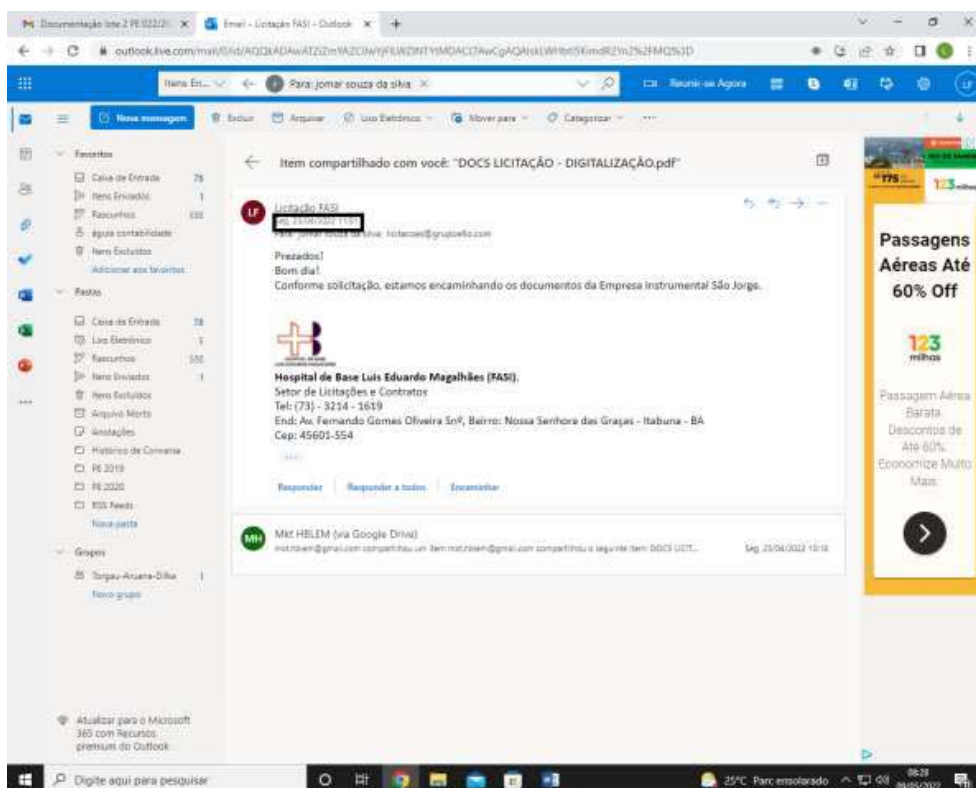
Documentação lote 2 PE 022/2 ×   Email - Licitação FASI - Outlook ×   +

outlook.live.com/mail/0/id/AQQkADAwATZiZmYAZC0wYjFiLWZlNTYtMDACLTAwCgAQAIskLWHb65KimdR2%2FMQ%3D

Itens En...   Para: jomar souza da silva ×   Reunir-se Agora

Nova mensagem   Excluir   Arquivar   Lixo Eletrônico   Mover para   Categorizar   ···

Favoritos
Caixa de Entrada 78
Itens Enviados 1
Rascunhos 100
água contabilidade
Itens Excluídos
Adicionar aos favoritos

Pastas
Caixa de Entrada 78
Lixo Eletrônico 1
Rascunhos 100
Itens Enviados 1
Itens Excluídos
Arquivo Morto
Anotações
Histórico de Conversa
PE 2019
PE 2020
RSS Feeds
Nova pasta

Grupos
Tongau-Aruana-Dilha 1
Novo grupo

Atualizar para o Microsoft 365 com Recursos premium do Outlook

Item compartilhado com você: "DOCS LICITAÇÃO - DIGITALIZAÇÃO.pdf"

LF
Licitação FASI
Seg, 25/04/2022 11:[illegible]
Para: jomar souza da silva; licitacoes@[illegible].com

Prezados!
Bom dia!
Conforme solicitação, estamos encaminhando os documentos da Empresa Instrumental São Jorge.

Hospital de Base Luis Eduardo Magalhães (FASI).
Setor de Licitações e Contratos
Tel: (73) - 3214 - 1619
End: Av. Fernando Gomes Oliveira Snº, Bairro: Nossa Senhora das Graças - Itabuna - BA
Cep: 45601-554

Responder   Responder a todos   Encaminhar

MH
Mkt HBLEM (via Google Drive)
mkt.hblem@gmail.com compartilhou um item mkt.hblem@gmail.com compartilhou o seguinte item: DOCS LICIT...   Seg, 25/04/2022 10:18

123milhas
Passagens Aéreas Até 60% Off
123 milhas
Passagem Aérea Barata. Descontos de Até 60%. Economize Muito Mais.

Digite aqui para pesquisar   25°C Parc ensolarado   08:28 09/05/2022